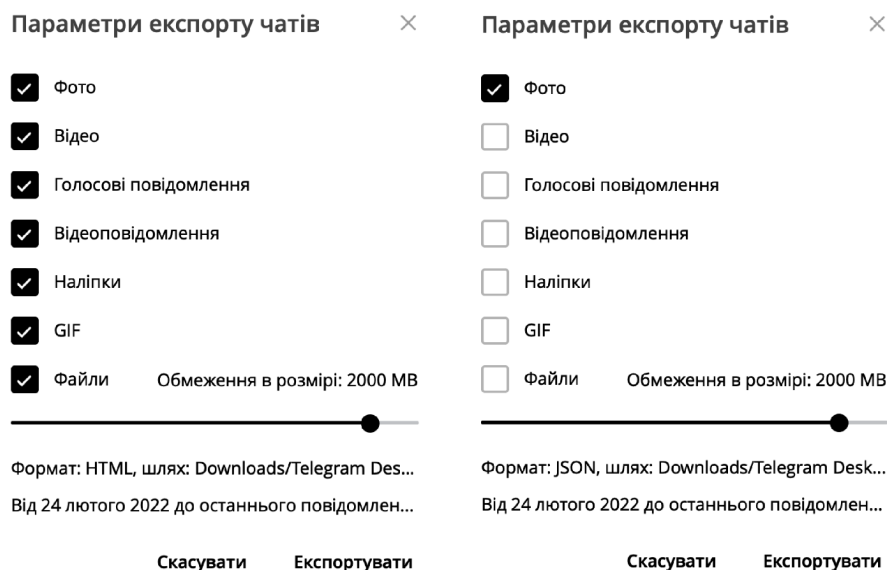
Параметри експорту чатів ×

Фото

Відео

Голосові повідомлення

Відеоповідомлення

Наліпки

GIF

Файли Обмеження в розмірі: 2000 MB

Формат: HTML, шлях: Downloads/Telegram Des...

Від 24 лютого 2022 до останнього повідомлен...

Скасувати Експортувати

Параметри експорту чатів ×

Фото

Відео

Голосові повідомлення

Відеоповідомлення

Наліпки

GIF

Файли Обмеження в розмірі: 2000 MB

Формат: JSON, шлях: Downloads/Telegram Desk...

Від 24 лютого 2022 до останнього повідомлен...

Скасувати Експортувати